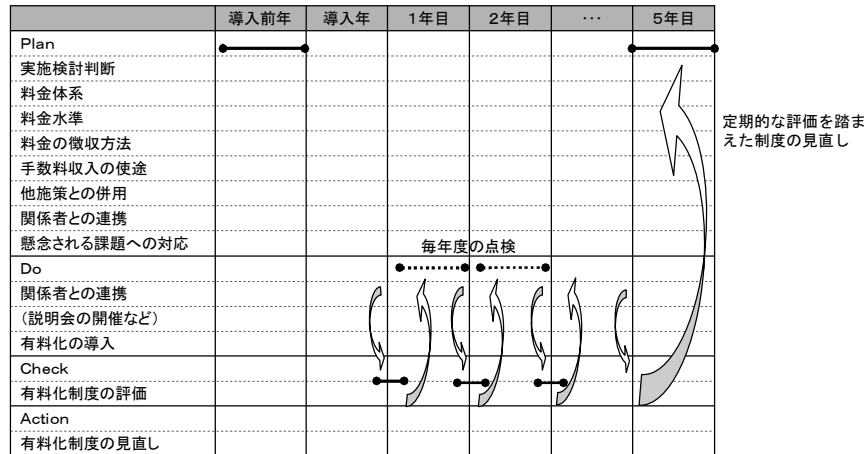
|  | 導入前年 | 導入年 | 1年目 | 2年目 | … | 5年目 |
|---|---|---|---|---|---|---|
| Plan |  |  |  |  |  |  |
| 実施検討判断 |  |  |  |  |  |  |
| 料金体系 |  |  |  |  |  |  |
| 料金水準 |  |  |  |  |  |  |
| 料金の徴収方法 |  |  |  |  |  |  |
| 手数料収入の使途 |  |  |  |  |  |  |
| 他施策との併用 |  |  |  |  |  |  |
| 関係者との連携 |  |  |  |  |  |  |
| 懸念される課題への対応 |  |  |  |  |  |  |
| Do |  |  |  |  |  |  |
| 関係者との連携 |  |  |  |  |  |  |
| (説明会の開催など) |  |  |  |  |  |  |
| 有料化の導入 |  |  |  |  |  |  |
| Check |  |  |  |  |  |  |
| 有料化制度の評価 |  |  |  |  |  |  |
| Action |  |  |  |  |  |  |
| 有料化制度の見直し |  |  |  |  |  |  |

毎年度の点検

定期的な評価を踏まえた制度の見直し